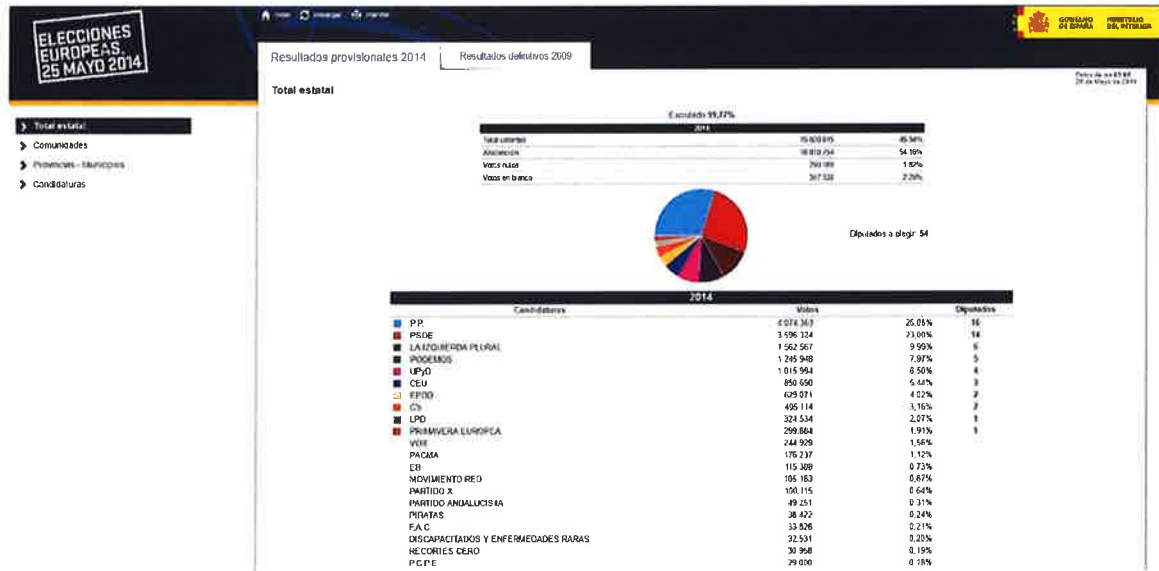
ELECCIONES EUROPEAS. 25 MAYO 2014

Inicio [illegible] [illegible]

GOBIERNO DE ESPAÑA MINISTERIO DEL INTERIOR

Resultados provisionales 2014

Resultados definitivos 2009

Total estatal

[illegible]

Total estatal
Comunidades
Provincias - Municipios
Candidaturas

Escrutado 99,77%

| 2014 | | |
|---|---|---|
| Total votantes | 15.920.815 | 45,84% |
| Abstención | 18.810.754 | 54,16% |
| Votos nulos | 290.189 | 1,82% |
| Votos en blanco | 357.338 | 2,29% |

Diputados a elegir: 54

2014

| Candidaturas | Votos | | Diputados |
|---|---|---|---|
| P.P. | 4.074.363 | 26,06% | 16 |
| PSOE | 3.596.324 | 23,00% | 14 |
| LA IZQUIERDA PLURAL | 1.562.567 | 9,99% | 6 |
| PODEMOS | 1.245.948 | 7,97% | 5 |
| UPyD | 1.015.994 | 6,50% | 4 |
| CEU | 850.690 | 5,44% | 3 |
| EPDD | 629.071 | 4,02% | 2 |
| C's | 495.114 | 3,16% | 2 |
| LPD | 324.534 | 2,07% | 1 |
| PRIMAVERA EUROPEA | 299.884 | 1,91% | 1 |
| VOX | 244.929 | 1,56% | |
| PACMA | 176.237 | 1,12% | |
| EB | 115.308 | 0,73% | |
| MOVIMIENTO RED | 105.183 | 0,67% | |
| PARTIDO X | 100.115 | 0,64% | |
| PARTIDO ANDALUCISTA | 49.251 | 0,31% | |
| PIRATAS | 38.422 | 0,24% | |
| F.A.C. | 33.826 | 0,21% | |
| DISCAPACITADOS Y ENFERMEDADES RARAS | 32.531 | 0,20% | |
| RECORTES CERO | 30.958 | 0,19% | |
| P.C.P.E. | 29.000 | 0,18% | |